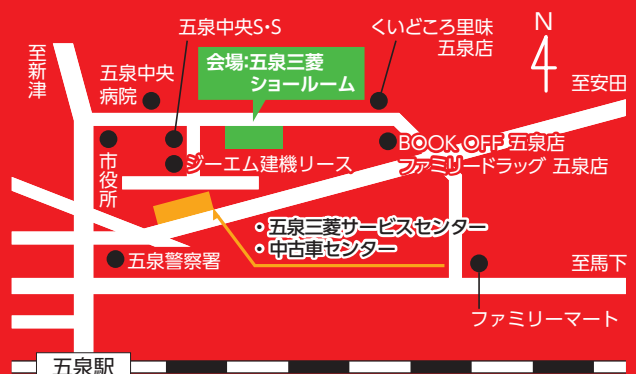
五泉中央S・S

くいどころ里味
五泉店

N

至新津

五泉中央
病院

会場:五泉三菱
ショールーム

至安田

市
役
所

ジーエム建機リース

BOOK OFF 五泉店
ファミリードラッグ 五泉店

・五泉三菱サービスセンター
・中古車センター

五泉警察署

至馬下

ファミリーマート

五泉駅